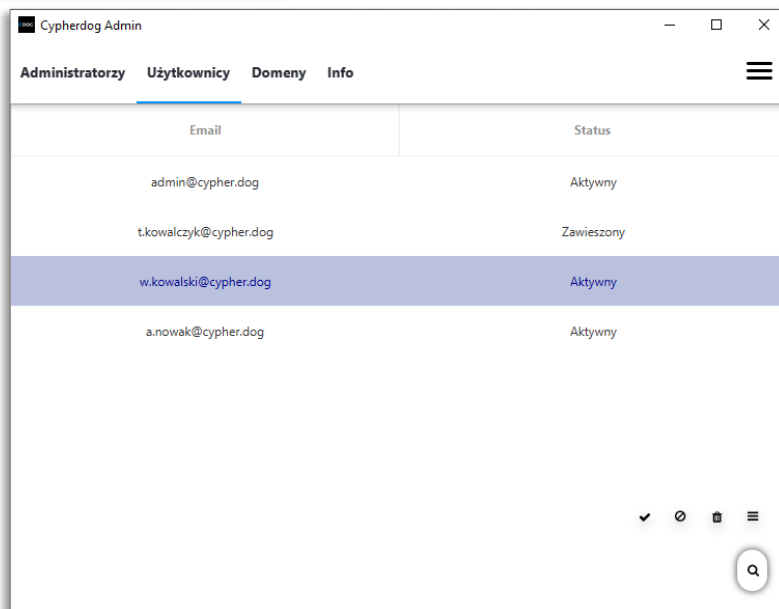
Cypherdog Admin

Administratorzy Użytkownicy Domeny Info

| Email | Status |
|---|---|
| admin@cypher.dog | Aktywny |
| t.kowalczyk@cypher.dog | Zawieszony |
| w.kowalski@cypher.dog | Aktywny |
| a.nowak@cypher.dog | Aktywny |